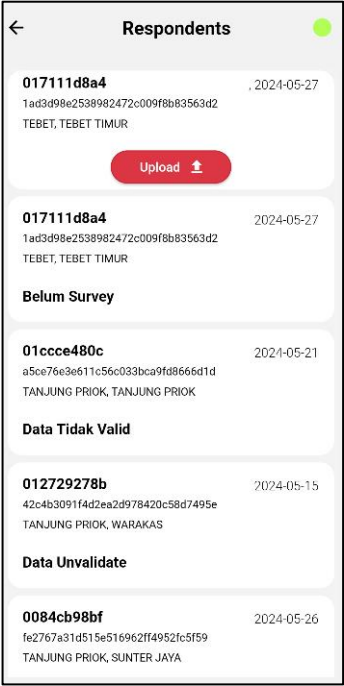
Respondents

017111d8a4
, 2024-05-27
1ad3d98e2538982472c009f8b83563d2
TEBET, TEBET TIMUR

Upload

017111d8a4
2024-05-27
1ad3d98e2538982472c009f8b83563d2
TEBET, TEBET TIMUR

Belum Survey

01ccce480c
2024-05-21
a5ce76e3e611c56c033bca9fd8666d1d
TANJUNG PRIOK, TANJUNG PRIOK

Data Tidak Valid

012729278b
2024-05-15
42c4b3091f4d2ea2d978420c58d7495e
TANJUNG PRIOK, WARAKAS

Data Unvalidate

0084cb98bf
2024-05-26
fe2767a31d515e516962ff4952fc5f59
TANJUNG PRIOK, SUNTER JAYA